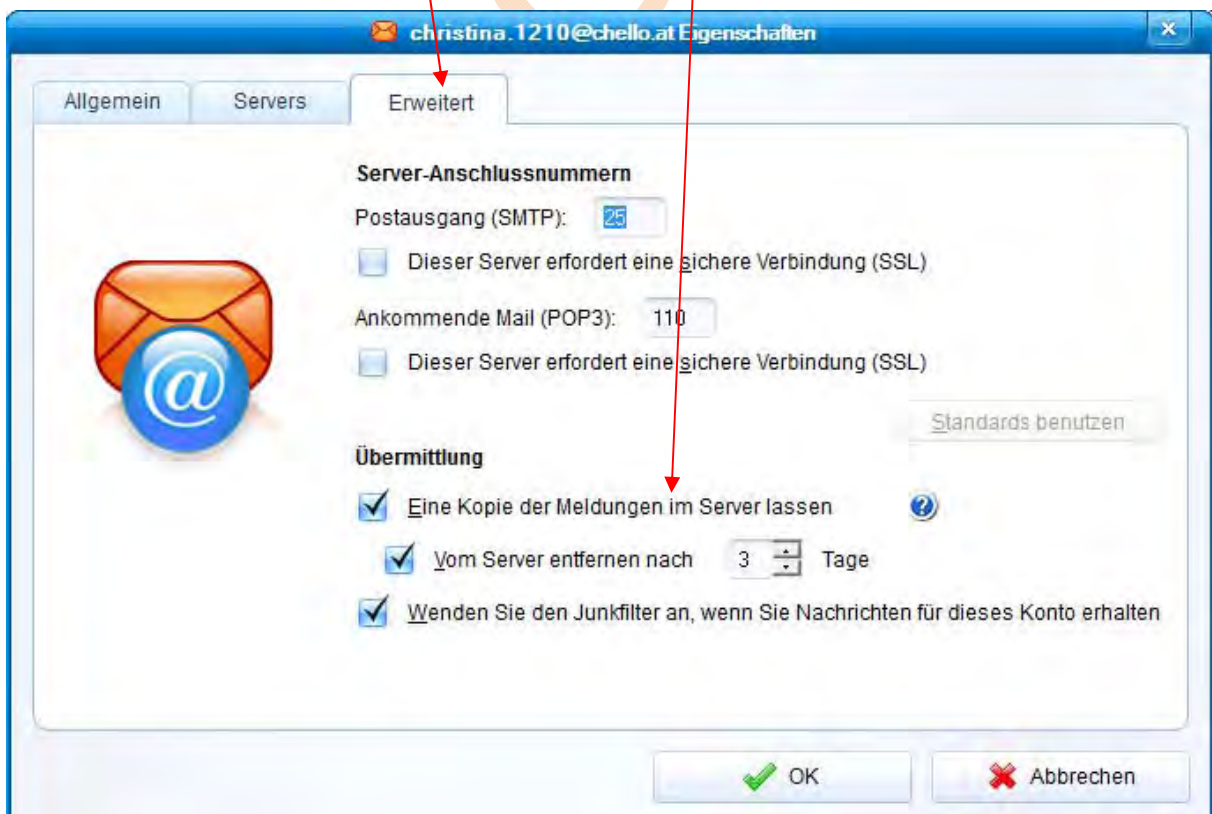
christina.1210@chello.at Eigenschaften

Allgemein
Servers
Erweitert

Server-Anschlussnummern

Postausgang (SMTP): 25

Dieser Server erfordert eine sichere Verbindung (SSL)

Ankommende Mail (POP3): 110

Dieser Server erfordert eine sichere Verbindung (SSL)

Standards benutzen

Übermittlung

Eine Kopie der Meldungen im Server lassen

Vom Server entfernen nach 3 Tage

Wenden Sie den Junkfilter an, wenn Sie Nachrichten für dieses Konto erhalten

OK
Abbrechen